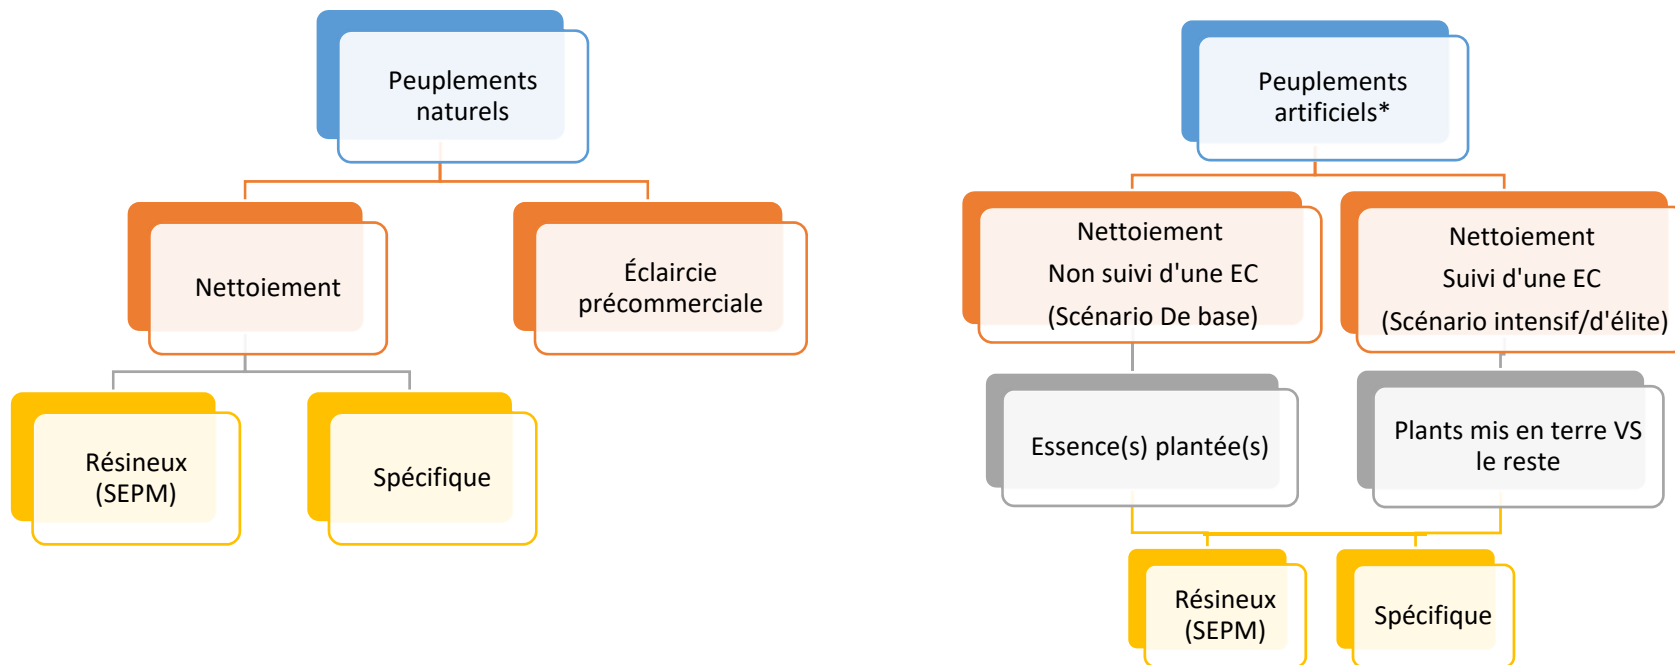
Peuplements naturels

Nettoiement

Éclaircie précommerciale

Résineux (SEPM)

Spécifique

Peuplements artificiels*

Nettoiement
Non suivi d'une EC
(Scénario De base)

Nettoiement
Suivi d'une EC
(Scénario intensif/d'élite)

Essence(s) plantée(s)

Plants mis en terre VS le reste

Résineux (SEPM)

Spécifique